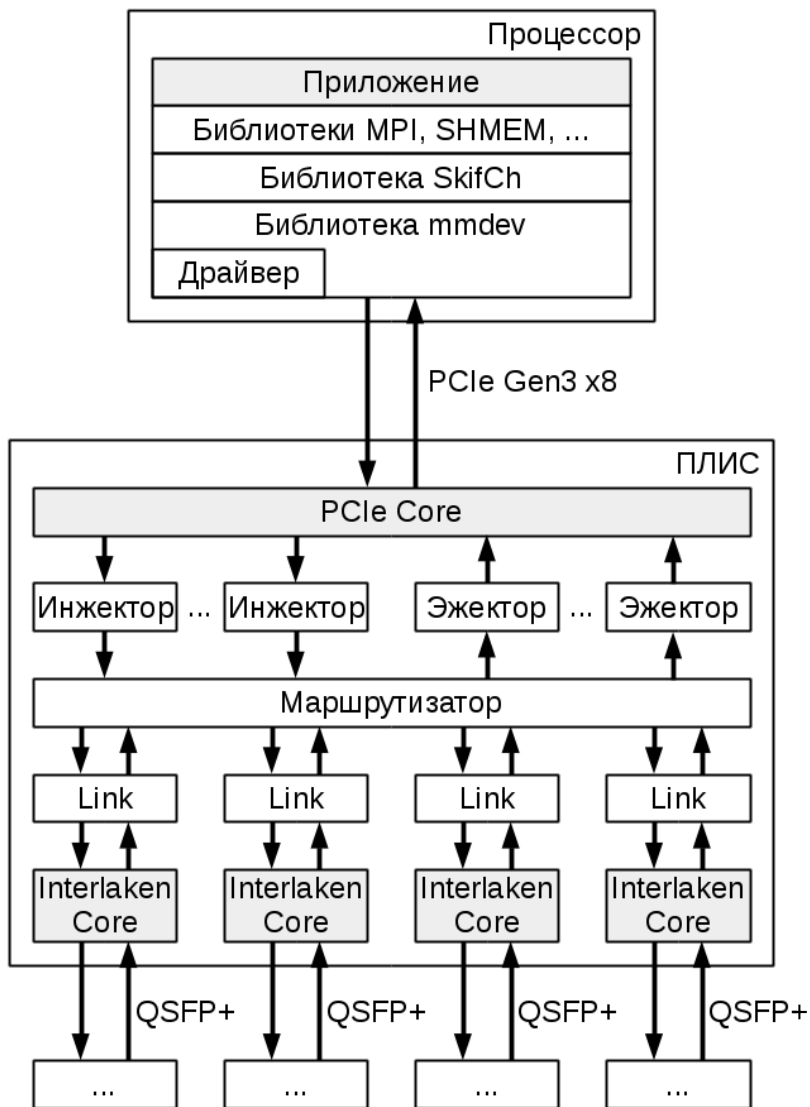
Процессор

Приложение

Библиотеки MPI, SHMEM, ...

Библиотека SkifCh

Библиотека mmdev

Драйвер

PCIe Gen3 x8

ПЛИС

PCIe Core

Инжектор ... Инжектор

Эжектор ... Эжектор

Маршрутизатор

Link

Link

Link

Link

Interlaken Core

Interlaken Core

Interlaken Core

Interlaken Core

QSFP+

QSFP+

QSFP+

QSFP+

...

...

...

...